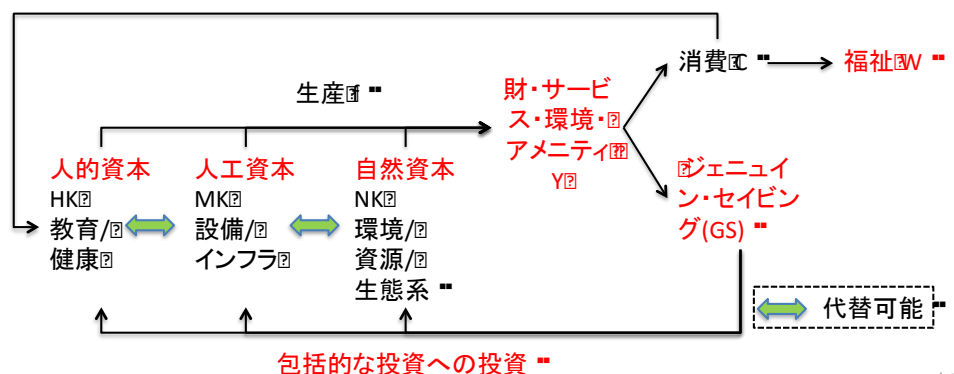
消費（C ▪▪
福祉（W ▪▪
生産（ ▪▪
財・サービス・環境・（アメニティ（（Y（
人的資本
HK（
教育/（
健康（
人工資本
MK（
設備/（
インフラ（
自然資本
NK（
環境/（
資源/（
生態系 ▪▪
（ジェニュイン・セイビング(GS) ▪▪
代替可能 ▪▪
包括的な投資への投資 ▪▪